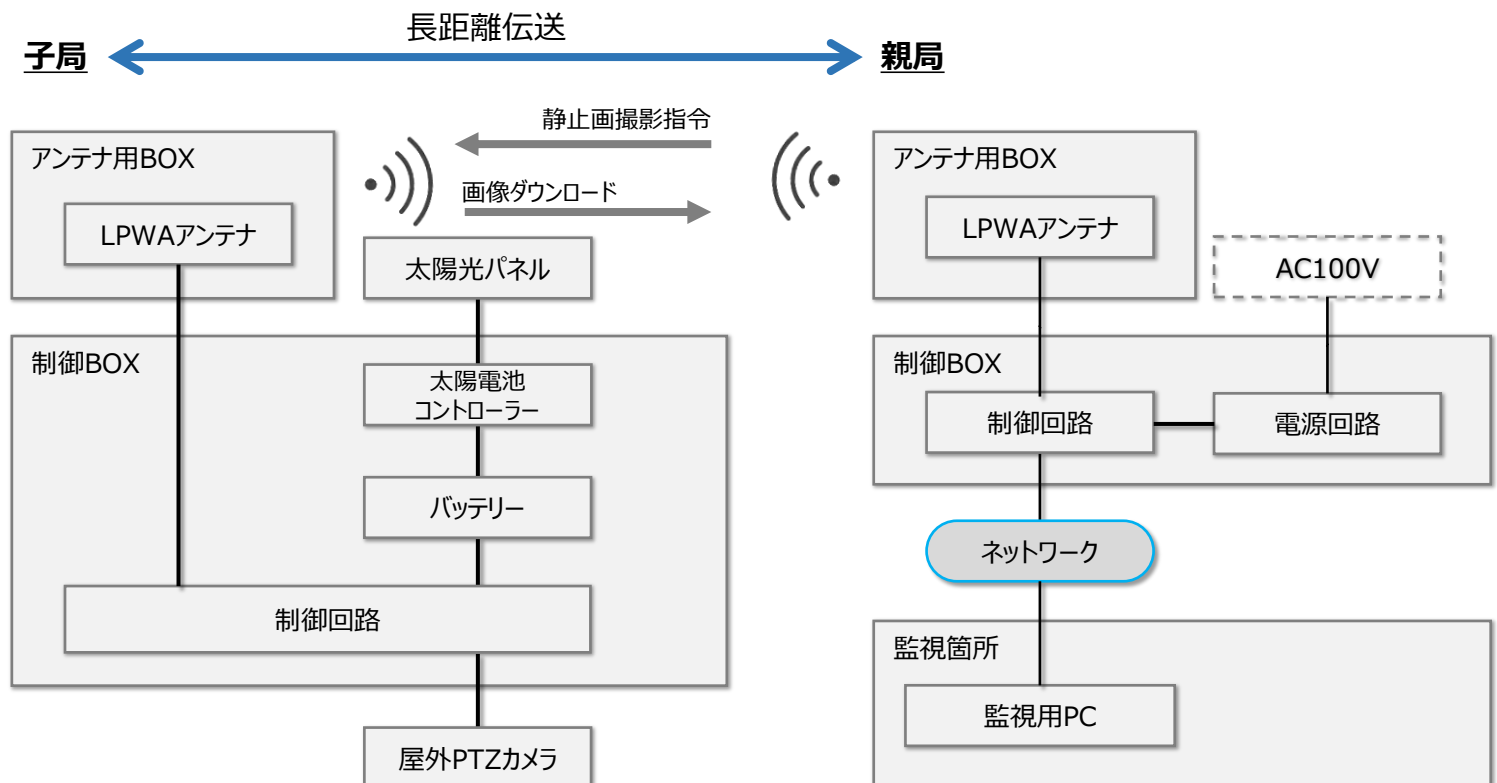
長距離伝送

子局

親局

静止画撮影指令

画像ダウンロード

アンテナ用BOX

LPWAアンテナ

太陽光パネル

制御BOX

太陽電池
コントローラー

バッテリー

制御回路

屋外PTZカメラ

アンテナ用BOX

LPWAアンテナ

AC100V

制御BOX

制御回路

電源回路

ネットワーク

監視箇所

監視用PC